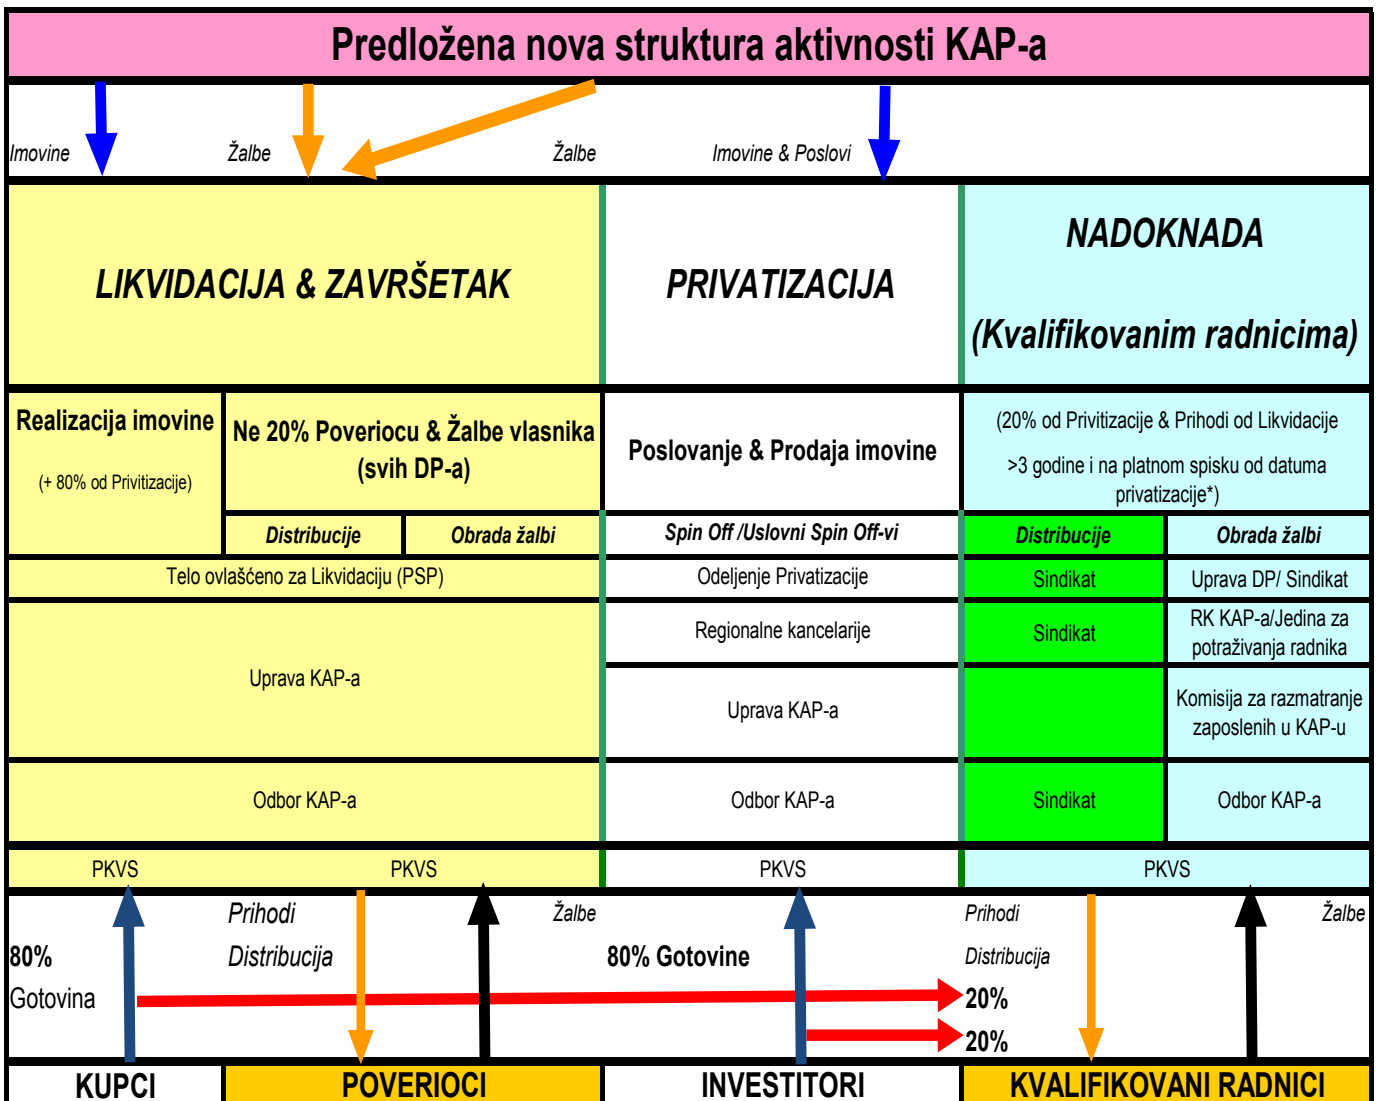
Predložena nova struktura aktivnosti KAP-a

Imovine Žalbe Žalbe Imovine & Poslovi

LIKVIDACIJA & ZAVRŠETAK

PRIVATIZACIJA

NADOKNADA

(Kvalifikovanim radnicima)

Realizacija imovine

(+ 80% od Privitizacije)

Ne 20% Poveriocu & Žalbe vlasnika (svih DP-a)

Poslovanje & Prodaja imovine

(20% od Privitizacije & Prihodi od Likvidacije

>3 godine i na platnom spisku od datuma privatizacije*)

| Distribucije | Obrada žalbi | Spin Off /Uslovni Spin Off-vi | Distribucije | Obrada žalbi |
|---|---|---|---|---|
| Telo ovlašćeno za Likvidaciju (PSP) | | Odeljenje Privatizacije | Sindikat | Uprava DP/ Sindikat |
| Uprava KAP-a | | Regionalne kancelarije | Sindikat | RK KAP-a/Jedina za potraživanja radnika |
| | | Uprava KAP-a | | Komisija za razmatranje zaposlenih u KAP-u |
| Odbor KAP-a | | Odbor KAP-a | Sindikat | Odbor KAP-a |
| PKVS | PKVS | PKVS | PKVS | |

Prihodi Distribucija Žalbe

80% Gotovina

80% Gotovine

Prihodi Distribucija Žalbe

20%

20%

KUPCI POVERIOCI INVESTITORI KVALIFIKOVANI RADNICI